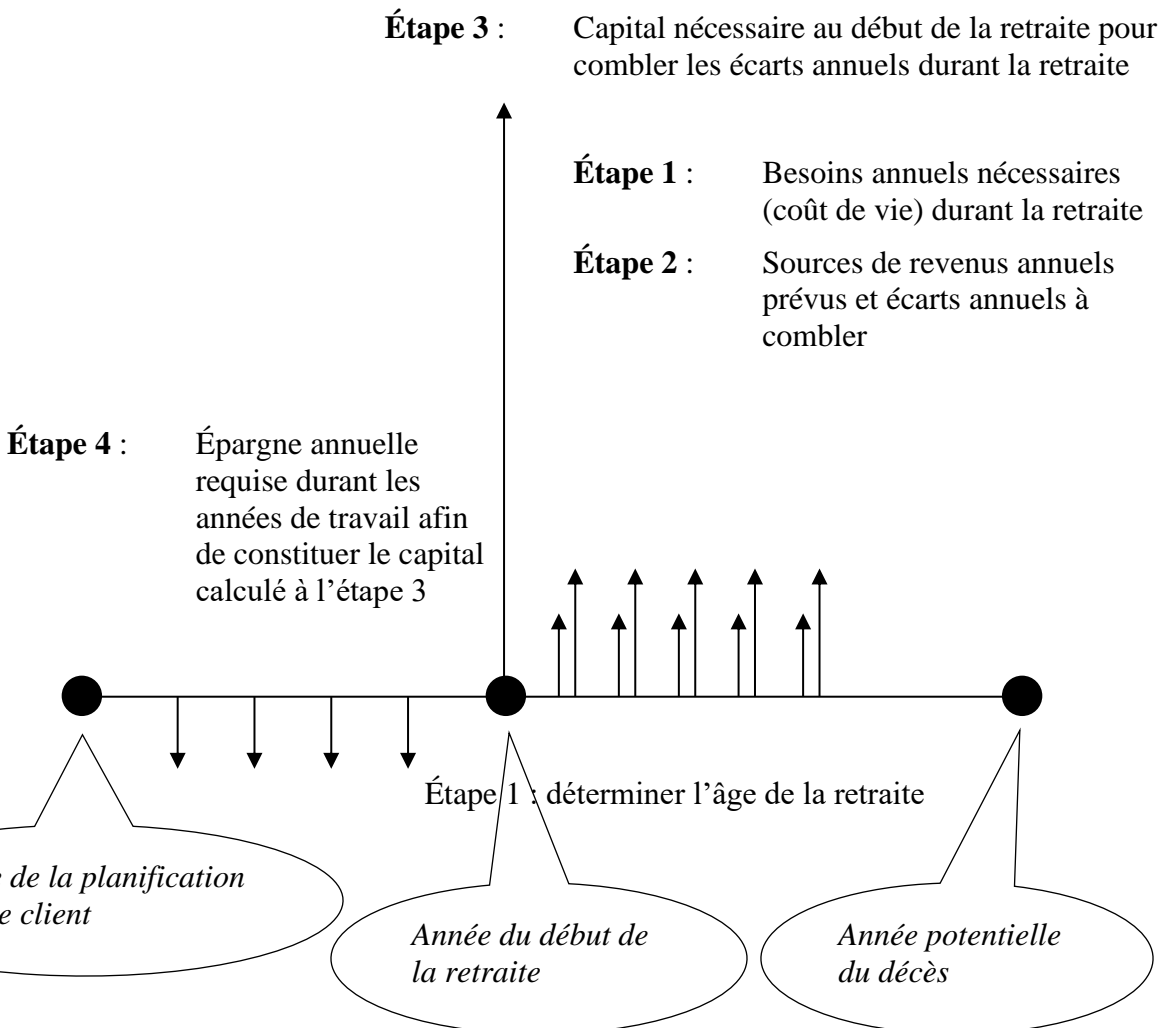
**Étape 3** : Capital nécessaire au début de la retraite pour combler les écarts annuels durant la retraite

**Étape 1** : Besoins annuels nécessaires (coût de vie) durant la retraite

**Étape 2** : Sources de revenus annuels prévus et écarts annuels à combler

**Étape 4** : Épargne annuelle requise durant les années de travail afin de constituer le capital calculé à l'étape 3

Étape 1 : déterminer l'âge de la retraite

*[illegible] de la planification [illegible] client*

*Année du début de la retraite*

*Année potentielle du décès*